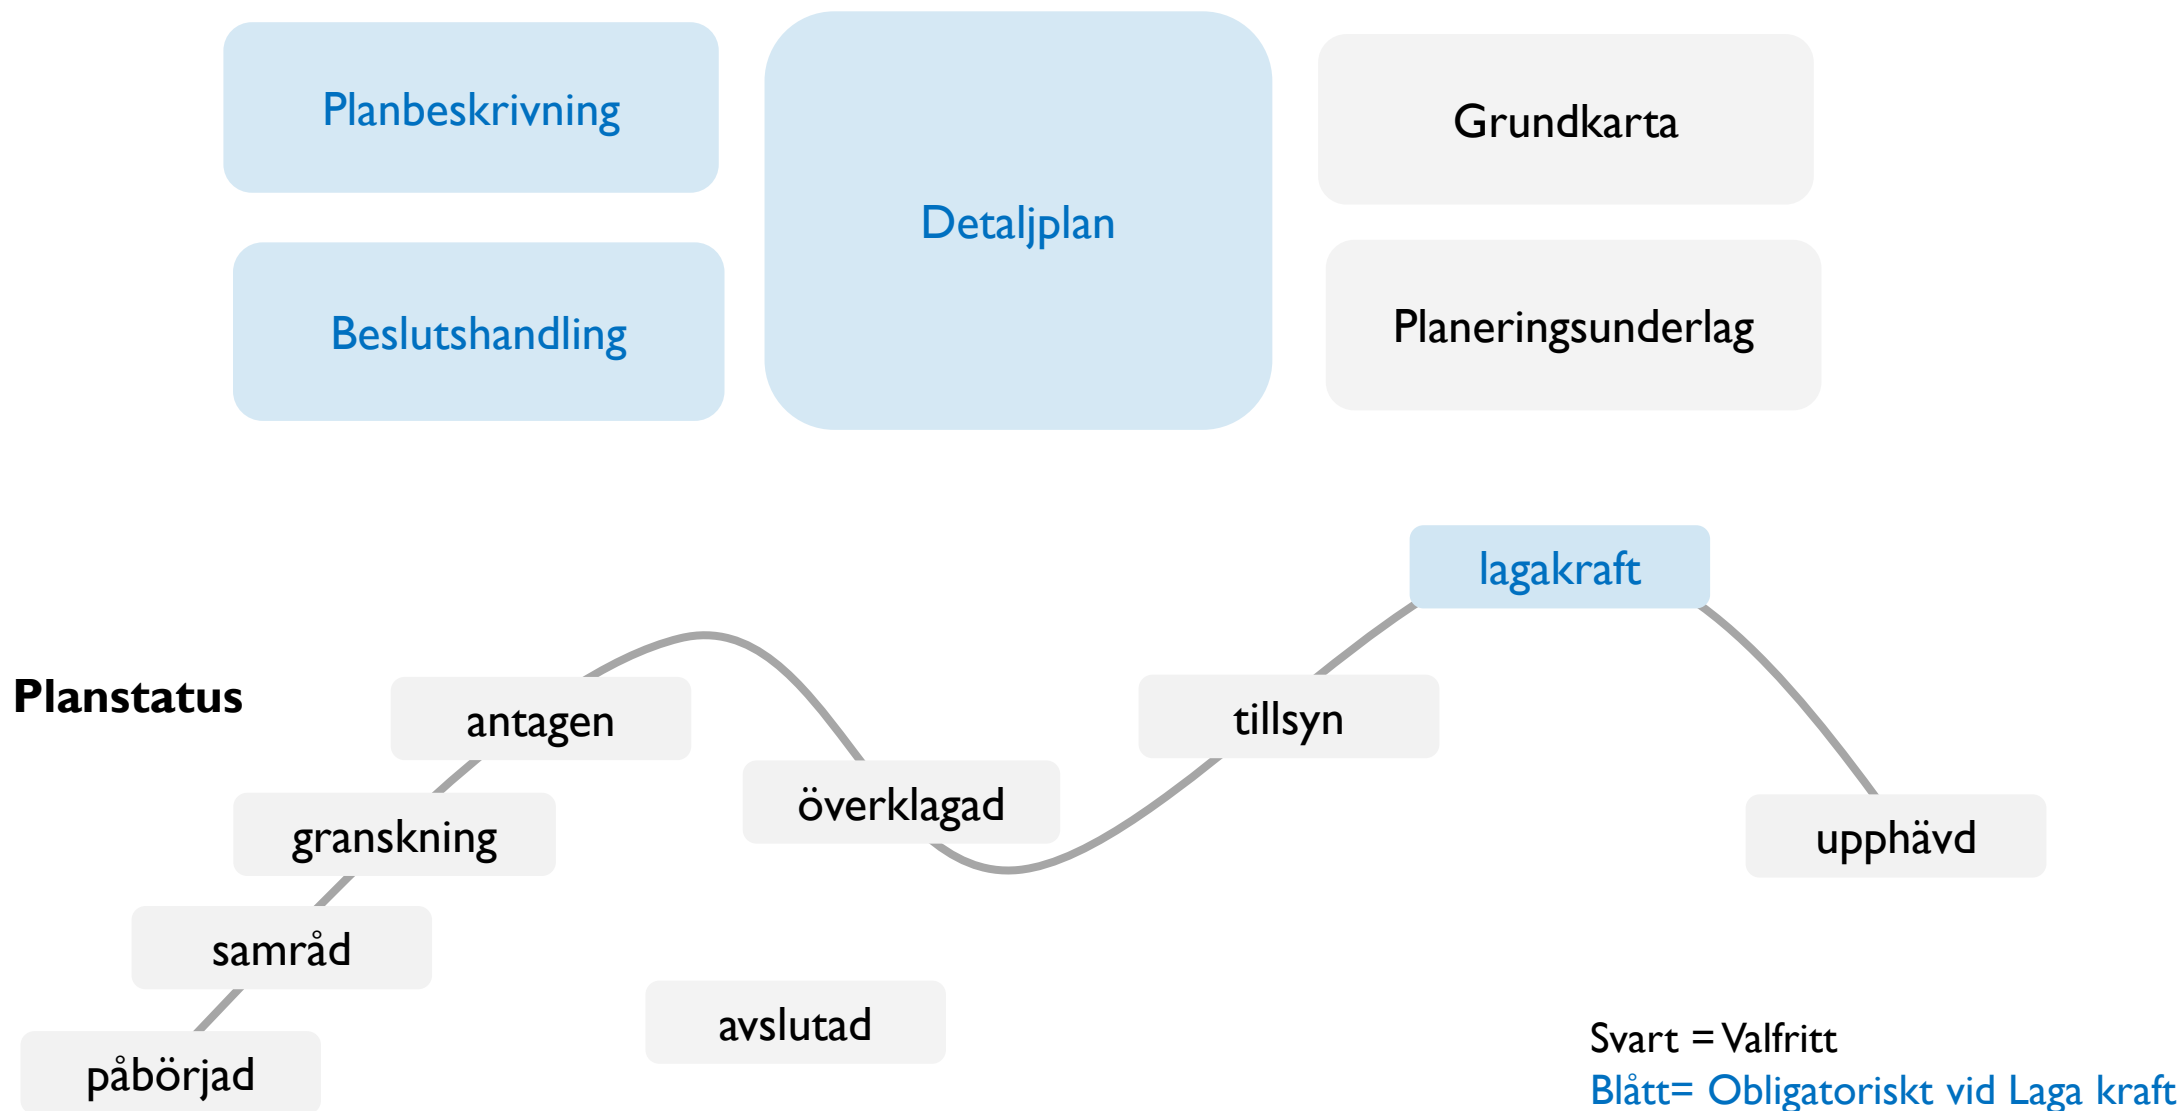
Planbeskrivning

Detaljplan

Grundkarta

Beslutshandling

Planeringsunderlag

lagakraft

Planstatus

antagen

tillsyn

överklagad

granskning

upphävd

samråd

avslutad

påbörjad

Svart = Valfritt
Blått= Obligatoriskt vid Laga kraft